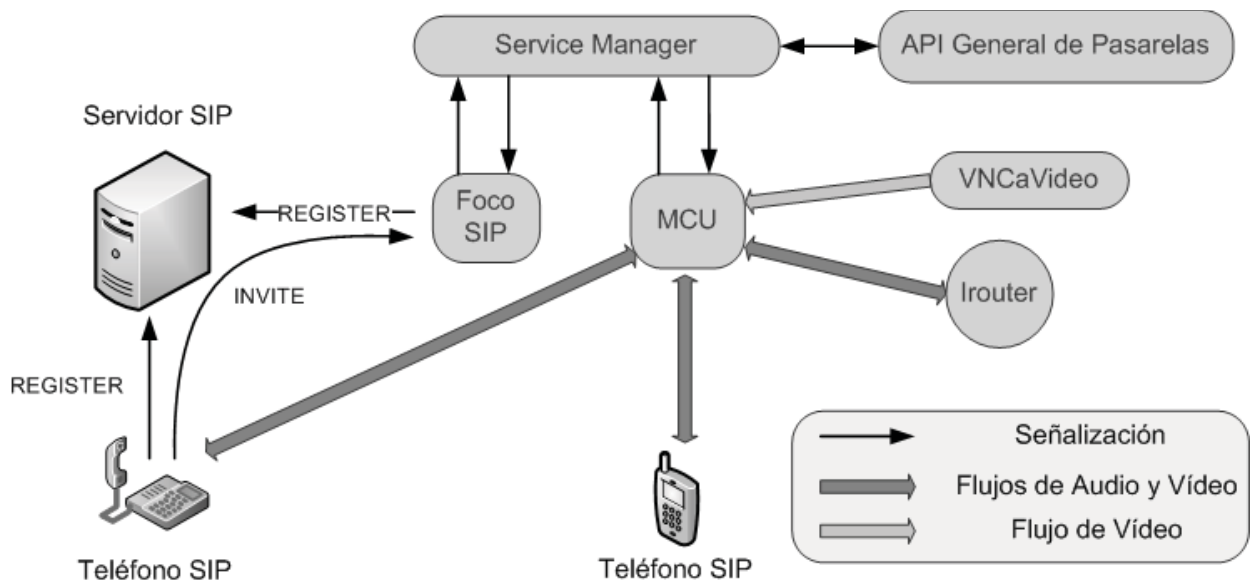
Service Manager

API General de Pasarelas

Servidor SIP

Foco SIP

MCU

VNCaVideo

REGISTER

INVITE

Irouter

REGISTER

Señalización

Flujos de Audio y Vídeo

Flujo de Vídeo

Teléfono SIP

Teléfono SIP